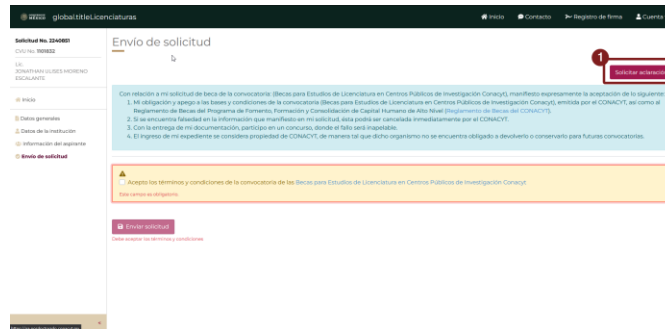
global.title.Licenciaturas

Inicio Contacto Registro de firma Cuenta

Solicitud No. 2240801
CVU No. 1101832

Lic.
JONATHAN ULISES MORENO ESCALANTE

Inicio

Datos generales
Datos de la Institución
Información del aspirante
Envío de solicitud

Envío de solicitud

1

Solicitar aclaración

Con relación a mi solicitud de beca de la convocatoria: (Becas para Estudios de Licenciatura en Centros Públicos de Investigación Conacyt), manifiesto expresamente la aceptación de lo siguiente:
1. Mi obligación y apego a las bases y condiciones de la convocatoria (Becas para Estudios de Licenciatura en Centros Públicos de Investigación Conacyt), emitida por el CONACYT, así como al Reglamento de Becas del Programa de Fomento, Formación y Consolidación de Capital Humano de Alto Nivel (Reglamento de Becas del CONACYT).
2. Si se encuentra falsedad en la información que manifiesto en mi solicitud, ésta podrá ser cancelada inmediatamente por el CONACYT.
3. Con la entrega de mi documentación, participo en un concurso, donde el fallo será inapelable.
4. El ingreso de mi expediente se considera propiedad de CONACYT, de manera tal que dicho organismo no se encuentra obligado a devolverlo o conservarlo para futuras convocatorias.

Acepto los términos y condiciones de la convocatoria de las Becas para Estudios de Licenciatura en Centros Públicos de Investigación Conacyt

Este campo es obligatorio.

Enviar solicitud

Debe aceptar los términos y condiciones.

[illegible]